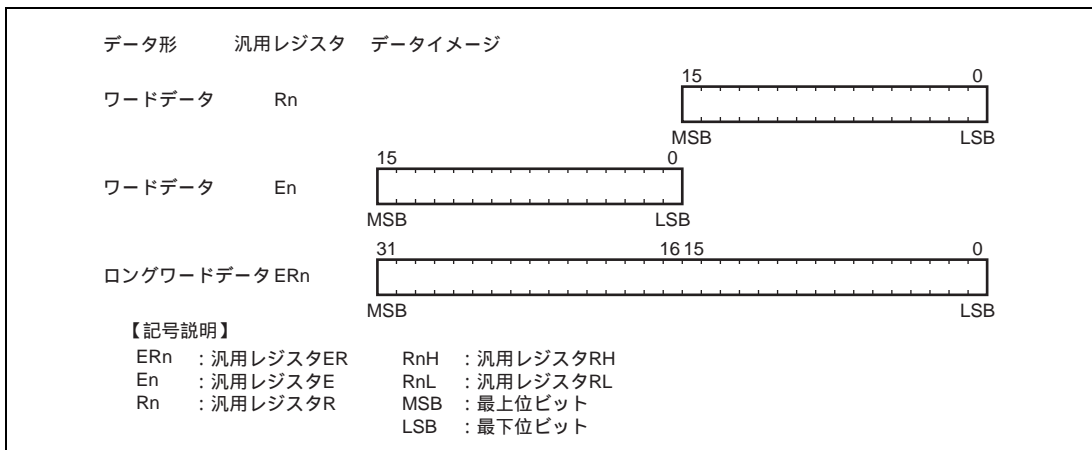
データ形 汎用レジスタ データイメージ

ワードデータ Rn

15 0

MSB LSB

15 0

ワードデータ En

MSB LSB

31 16 15 0

ロングワードデータ ERn

MSB LSB

【記号説明】

ERn ：汎用レジスタER
En ：汎用レジスタE
Rn ：汎用レジスタR

RnH ：汎用レジスタRH
RnL ：汎用レジスタRL
MSB ：最上位ビット
LSB ：最下位ビット